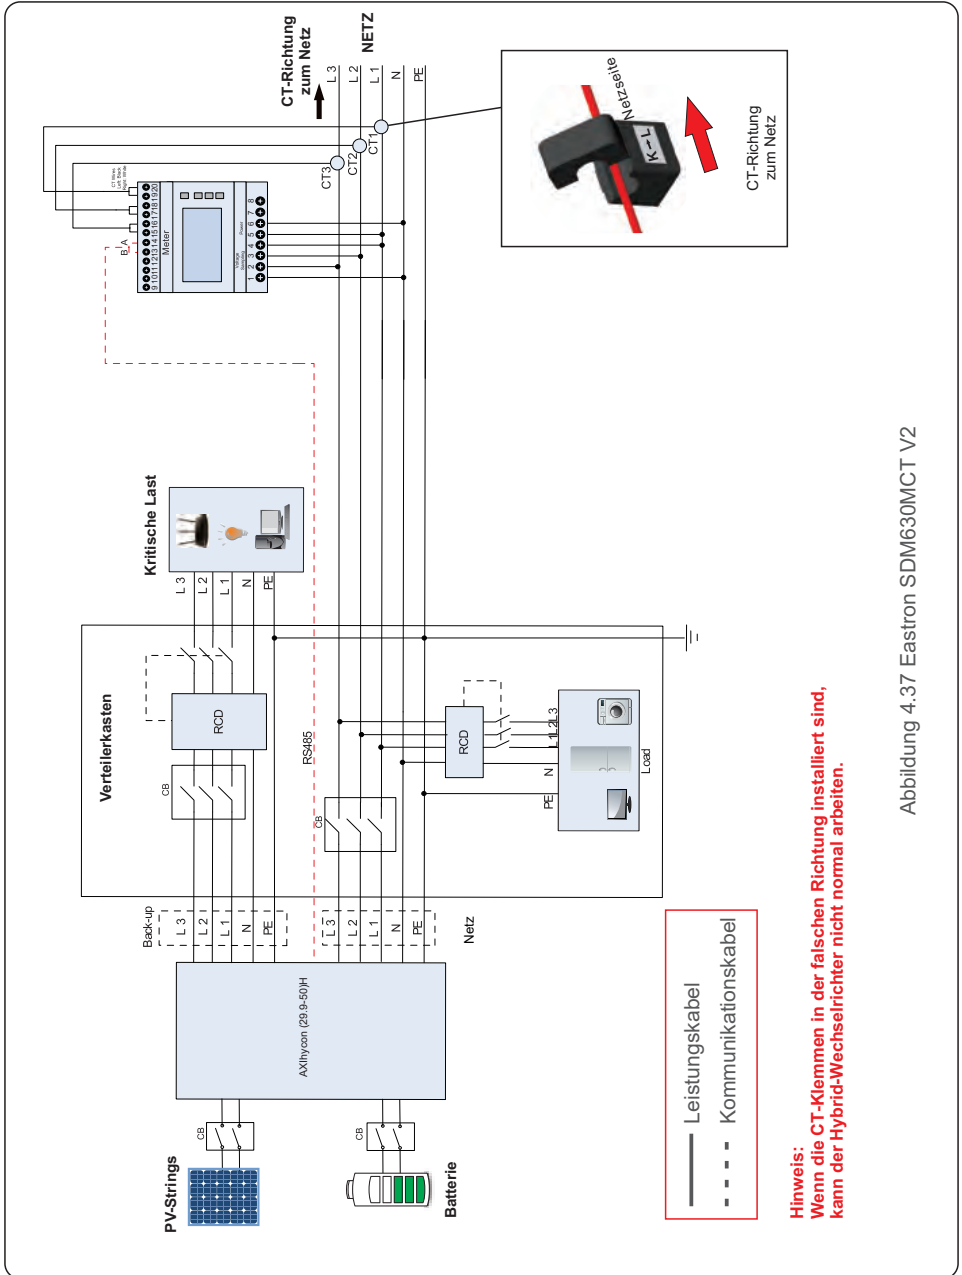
CT-Richtung zum Netz

NETZ

L 3
L 2
L 1
N
PE

CT1
CT2
CT3

Netzseite
K→L

CT-Richtung zum Netz

B A

Meter

9 10 11 12 13 14 15 16 17 18 19 20
1 2 3 4 5 6 7 8

Kritische Last

L 3
L 2
L 1
N
PE

Verteilerkasten

RCD

CB

RS485

CB

RCD

L 1 L 2 L 3
N
PE

Load

Back-up
L 3
L 2
L 1
N
PE

L 3
L 2
L 1
N
PE
Netz

AXIhycon (29.9-50)H

CB

CB

PV-Strings

Batterie

Leistungskabel
Kommunikationskabel

Hinweis:
Wenn die CT-Klemmen in der falschen Richtung installiert sind, kann der Hybrid-Wechselrichter nicht normal arbeiten.

Abbildung 4.37 Eastron SDM630MCT V2